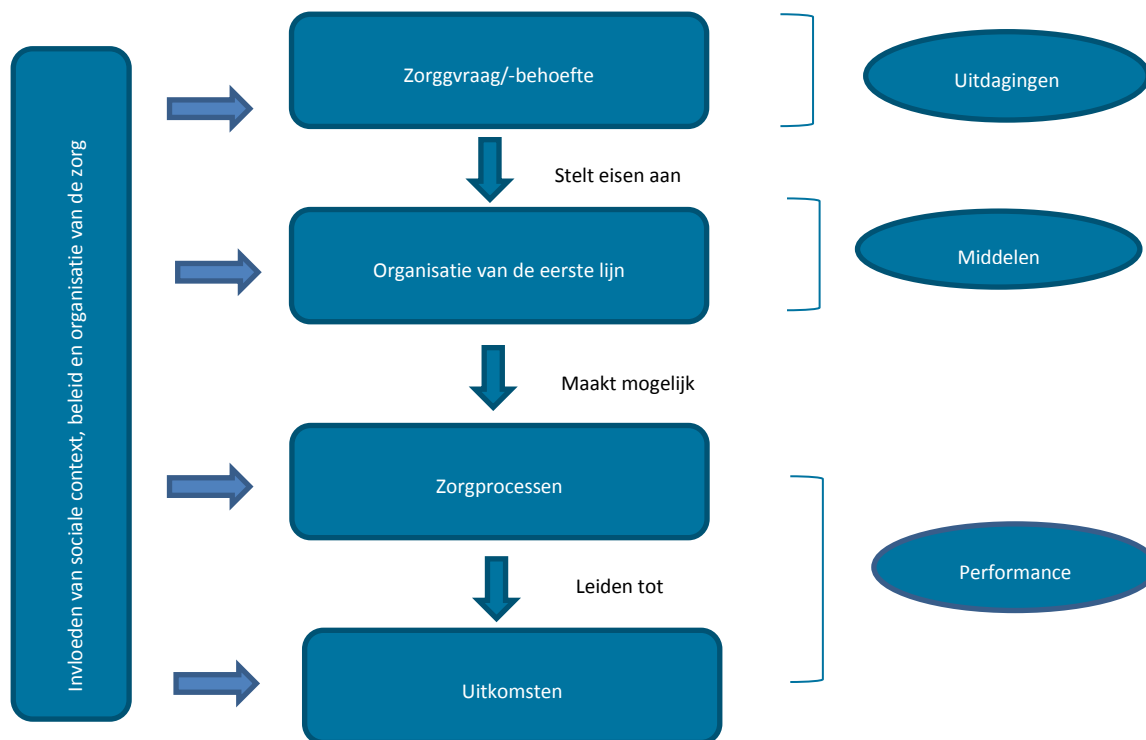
Invloeden van sociale context, beleid en organisatie van de zorg

Zorggvraag/-behoefte

Uitdagingen

Stelt eisen aan

Organisatie van de eerste lijn

Middelen

Maakt mogelijk

Zorgprocessen

Performance

Leiden tot

Uitkomsten